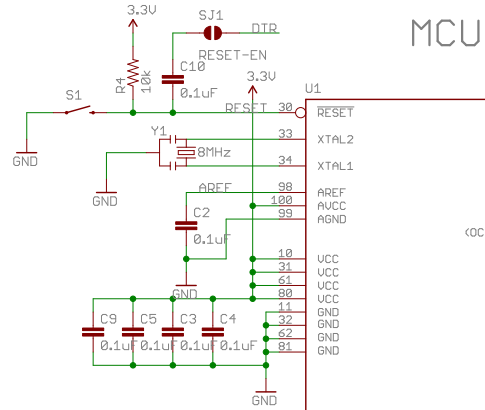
MCU

3.3V

SJ1

DTR

RESET-EN

R4

10k

C10

0.1uF

3.3V

U1

S1

RESET 30 $\overline{RESET}$

GND

Y1

33 XTAL2

8MHz

34 XTAL1

GND

AREF 98 AREF

100 AVCC

C2

99 AGND

0.1uF

(OC

GND

10 VCC

31 VCC

61 VCC

80 VCC

11 GND

C9 C5 C3 C4

32 GND

62 GND

0.1uF 0.1uF 0.1uF 0.1uF

81 GND

GND